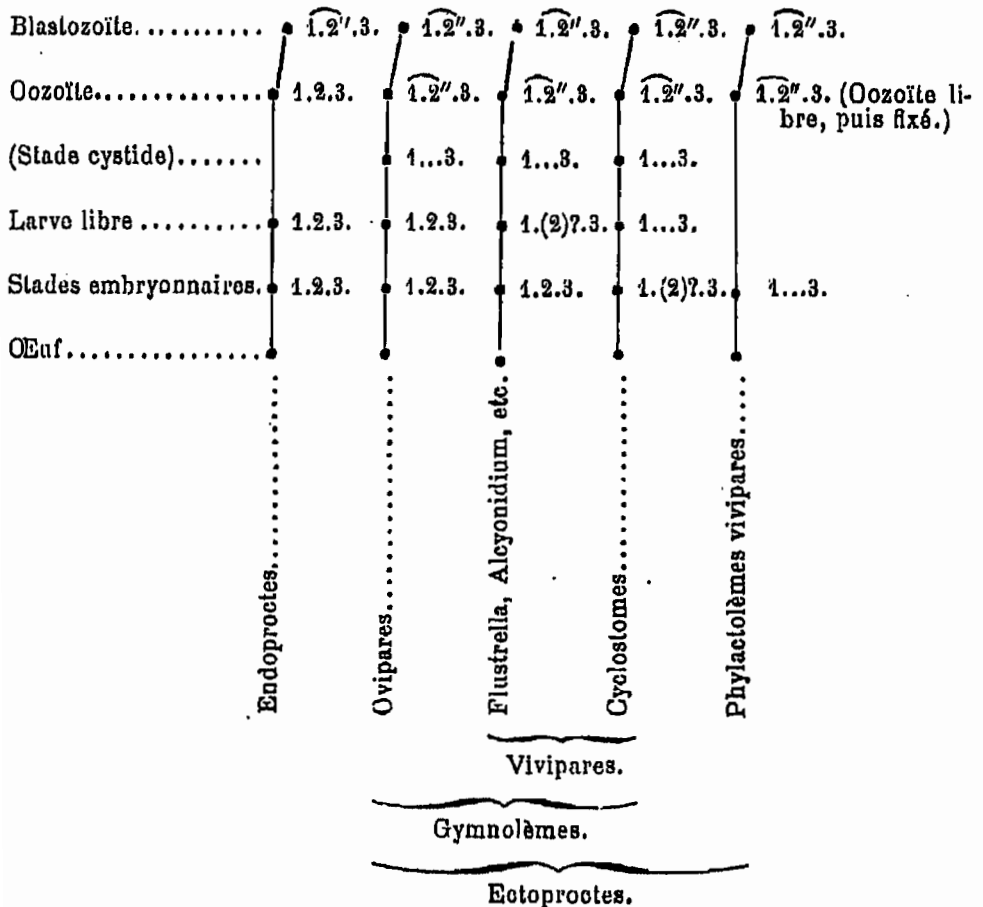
| | Endoproctes | Ovipares | Flustrella, Alcyonidium, etc. | Cyclostomes | Phylactolèmes vivipares |
|---|---|---|---|---|---|
| Blastozoïte.......... | $\widehat{1.2'}.3.$ | $\widehat{1.2''}.3.$ | $\widehat{1.2''}.3.$ | $\widehat{1.2''}.3.$ | $\widehat{1.2''}.3.$ |
| Oozoïte.............. | 1.2.3. | $\widehat{1.2''}.3.$ | $\widehat{1.2''}.3.$ | $\widehat{1.2''}.3.$ | $\widehat{1.2''}.3.$ (Oozoïte libre, puis fixé.) |
| (Stade cystide)....... | | 1...3. | 1...3. | 1...3. | |
| Larve libre.......... | 1.2.3. | 1.2.3. | 1.(2)?.3. | 1...3. | |
| Stades embryonnaires. | 1.2.3. | 1.2.3. | 1.2.3. | 1.(2)?.3. | 1...3. |
| Œuf.............. | | | | | |

Endoproctes............
Ovipares..............
Flustrella, Alcyonidium, etc.
Cyclostomes..........
Phylactolèmes vivipares.....

Vivipares.

Gymnolèmes.

Ectoproctes.